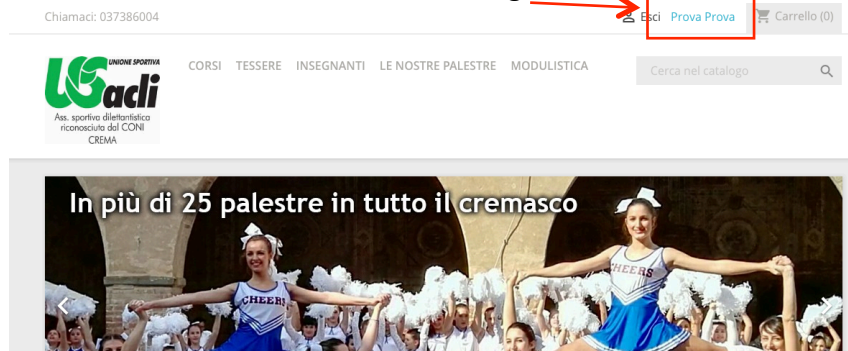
Chiamaci: 037386004

Esci Prova Prova

Carrello (0)

UNIONE SPORTIVA
USacli
Ass. sportiva dilettantistica riconosciuta dal CONI
CREMA

CORSI TESSERE INSEGNANTI LE NOSTRE PALESTRE MODULISTICA

Cerca nel catalogo

In più di 25 palestre in tutto il cremasco

CHEERS

CHEERS